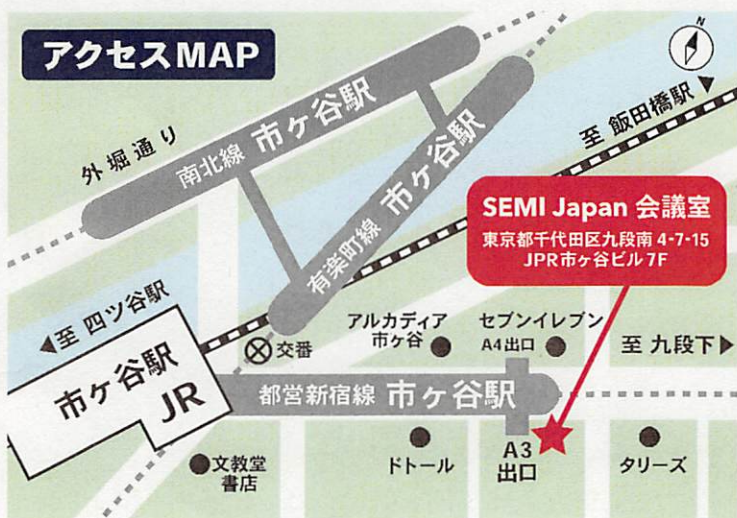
アクセスMAP

N

外堀通り

南北線 市ヶ谷駅

有楽町線 市ヶ谷駅

至 飯田橋駅

SEMI Japan 会議室
東京都千代田区九段南 4-7-15
JPR市ヶ谷ビル7F

至 四ツ谷駅

市ヶ谷駅
JR

交番

アルカディア
市ヶ谷

セブンイレブン

A4出口

至 九段下

都営新宿線 市ヶ谷駅

A3
出口

文教堂
書店

ドトール

タリーズ